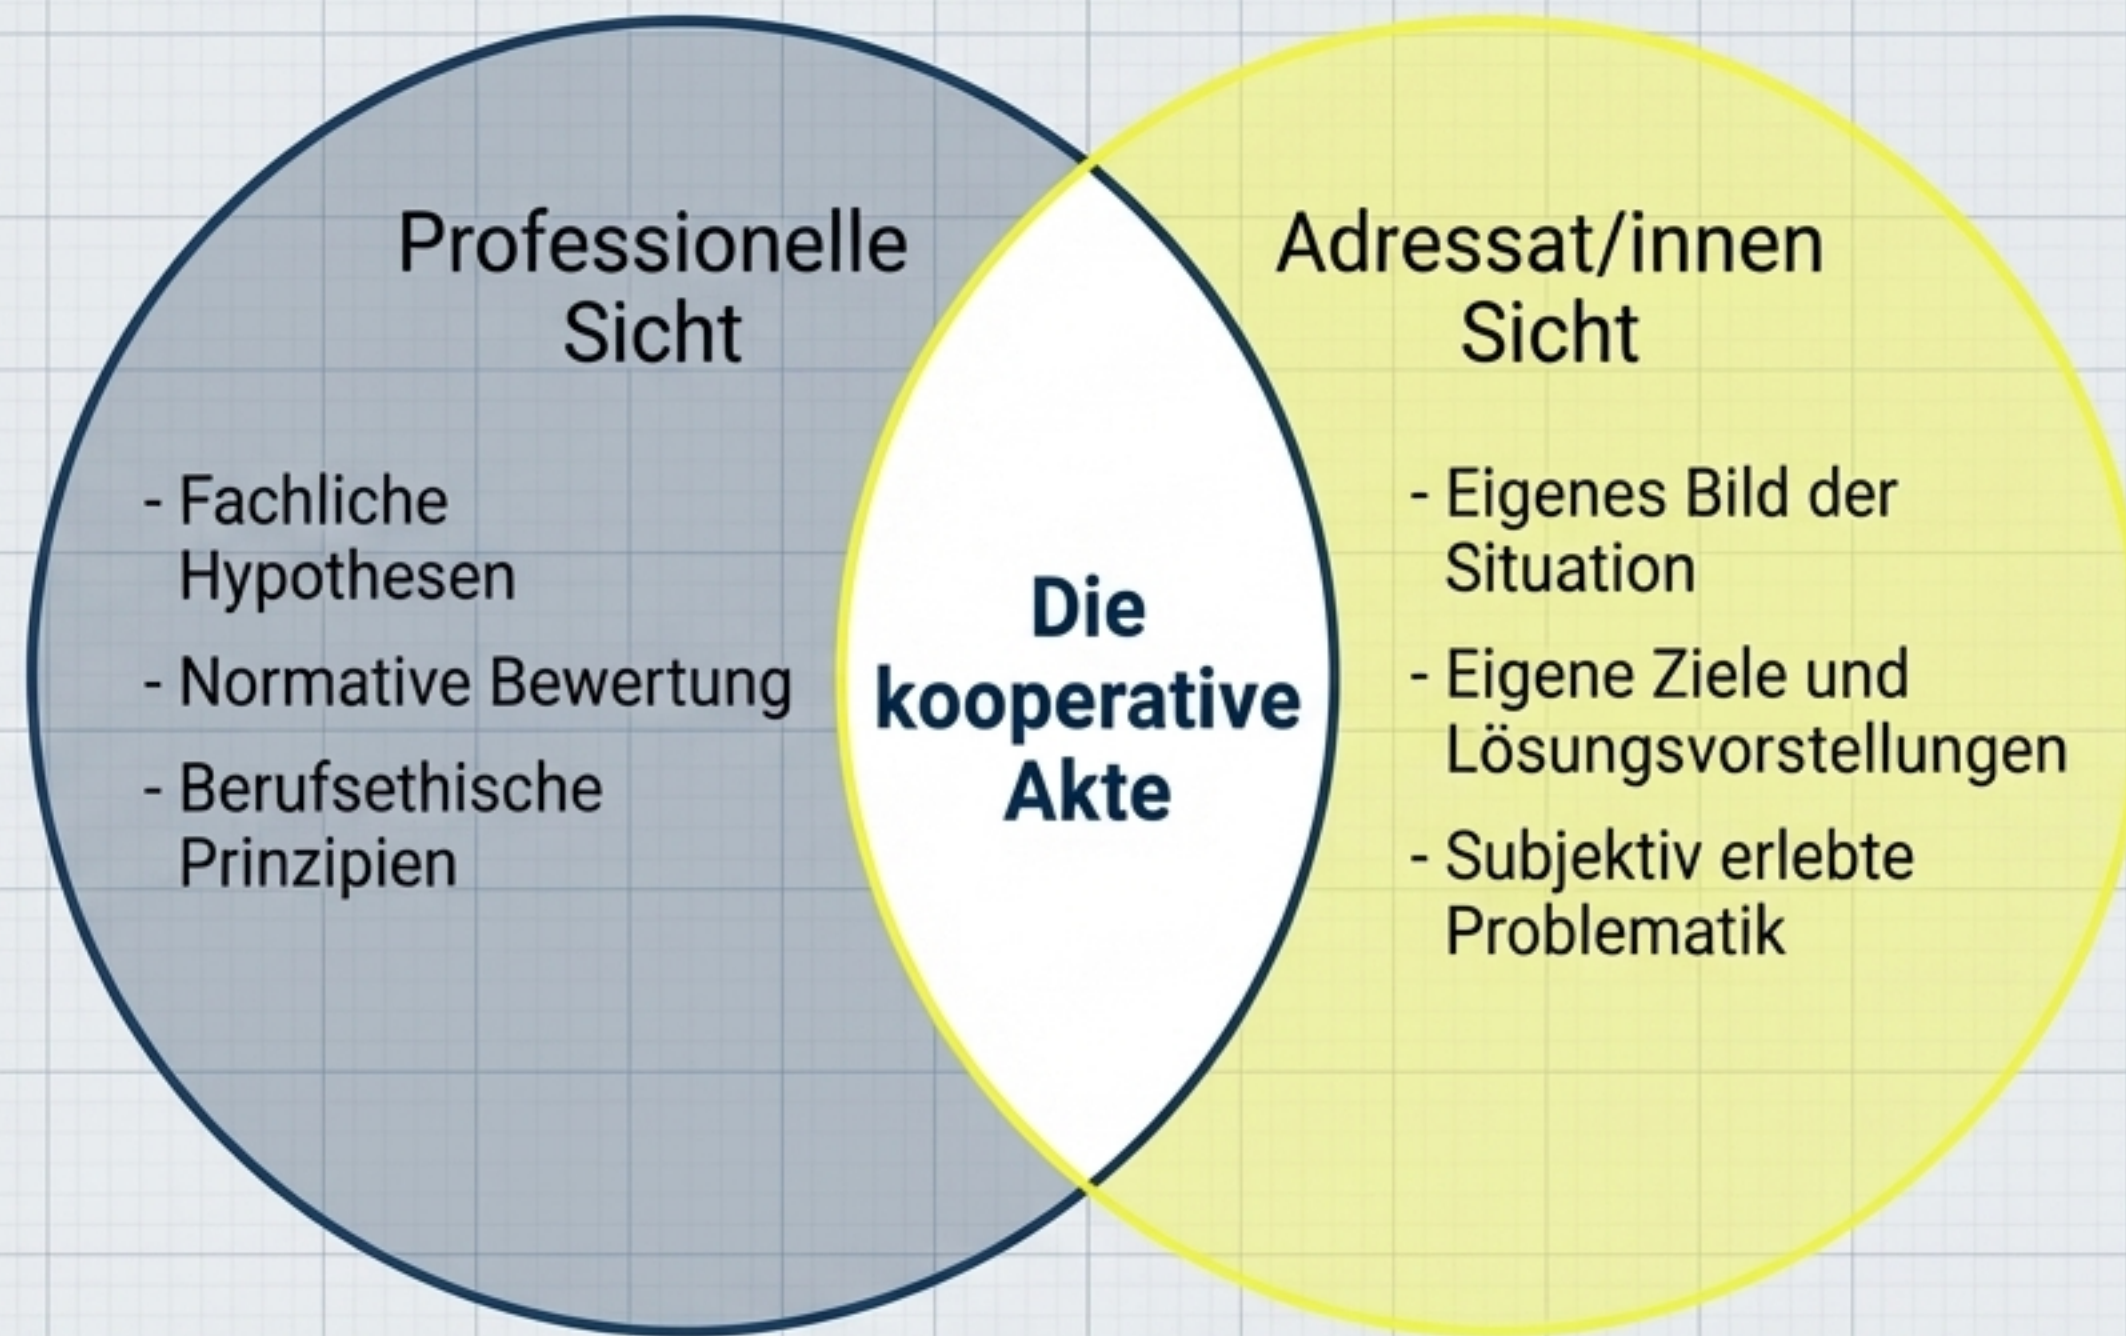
Professionelle Sicht

- Fachliche Hypothesen
- Normative Bewertung
- Berufsethische Prinzipien

Die kooperative Akte

Adressat/innen Sicht

- Eigenes Bild der Situation
- Eigene Ziele und Lösungsvorstellungen
- Subjektiv erlebte Problematik